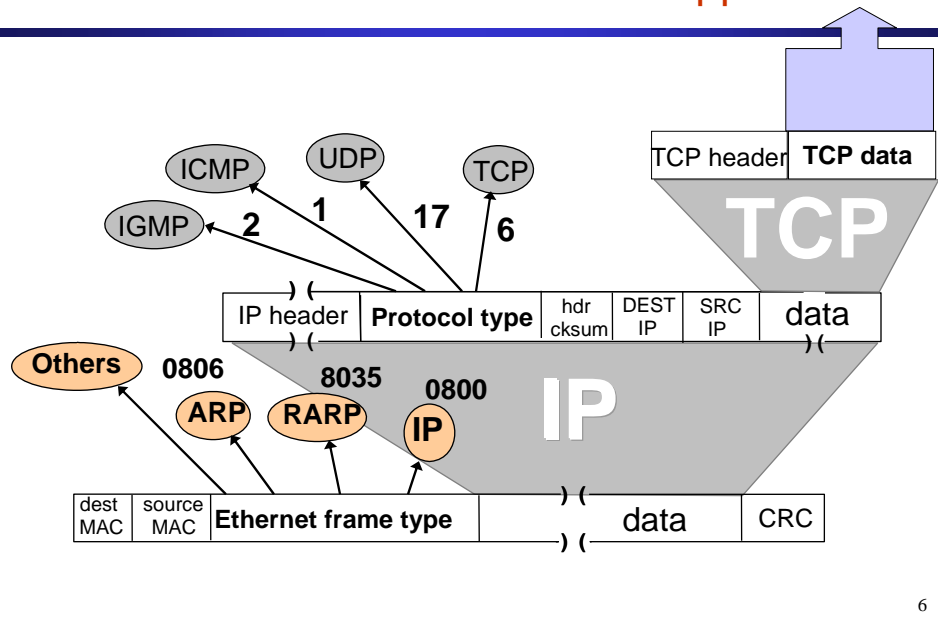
ICMP

UDP

TCP

IGMP

1

2

17

6

TCP header | TCP data

TCP

IP header | Protocol type | hdr cksum | DEST IP | SRC IP | data

Others

0806

8035

0800

ARP

RARP

IP

IP

dest MAC | source MAC | Ethernet frame type | data | CRC

6